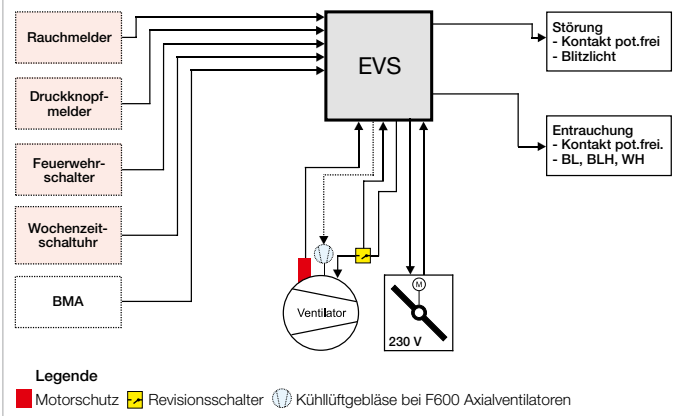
Rauchmelder

Druckknopfmelder

Feuerwehrschalter

Wochenzeitschaltuhr

BMA

EVS

Störung
- Kontakt pot.frei
- Blitzlicht

Entrauchung
- Kontakt pot.frei.
- BL, BLH, WH

Ventilator

M

230 V

Legende

Motorschutz Revisionsschalter Kühllüftgebläse bei F600 Axialventilatoren